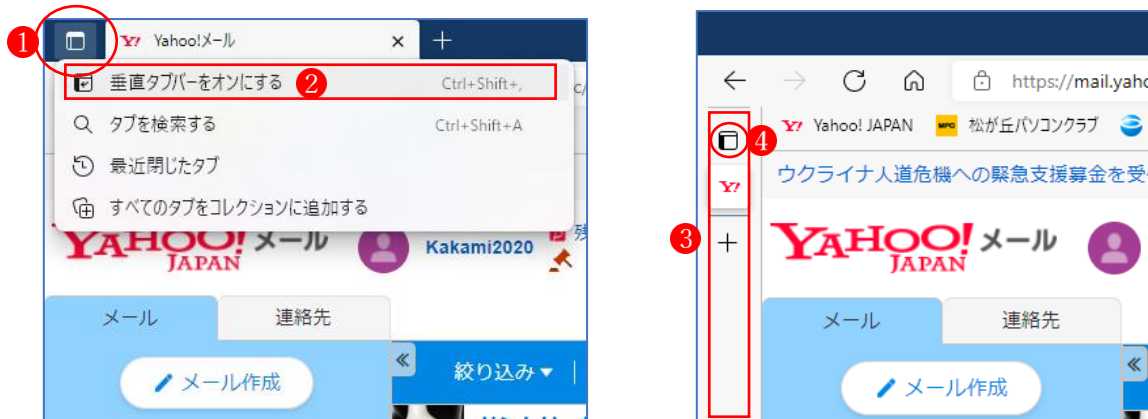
1 Y! Yahoo!メール × +

2 垂直タブバーをオンにする Ctrl+Shift+,

タブを検索する Ctrl+Shift+A

最近閉じたタブ

すべてのタブをコレクションに追加する

YAHOO! JAPAN メール Kakami2020

メール 連絡先

« 絞り込み ▾

メール作成

https://mail.yaho

4 Y! Yahoo! JAPAN 松が丘パソコンクラブ

ウクライナ人道危機への緊急支援募金を受

Y!

3 +

YAHOO! JAPAN メール

メール 連絡先

メール作成